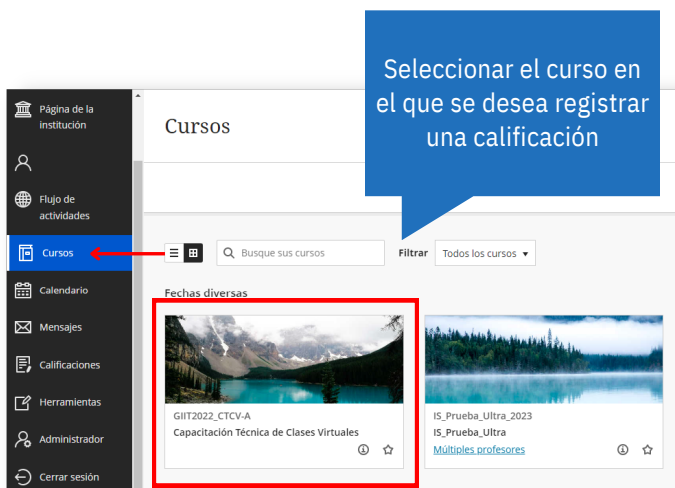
Seleccionar el curso en el que se desea registrar una calificación

Página de la institución

Flujo de actividades

Cursos

Calendario

Mensajes

Calificaciones

Herramientas

Administrador

Cerrar sesión

Cursos

Busque sus cursos

Filtrar

Todos los cursos

Fechas diversas

GIIT2022_CTCV-A

Capacitación Técnica de Clases Virtuales

IS_Prueba_Ultra_2023

IS_Prueba_Ultra

Múltiples profesores